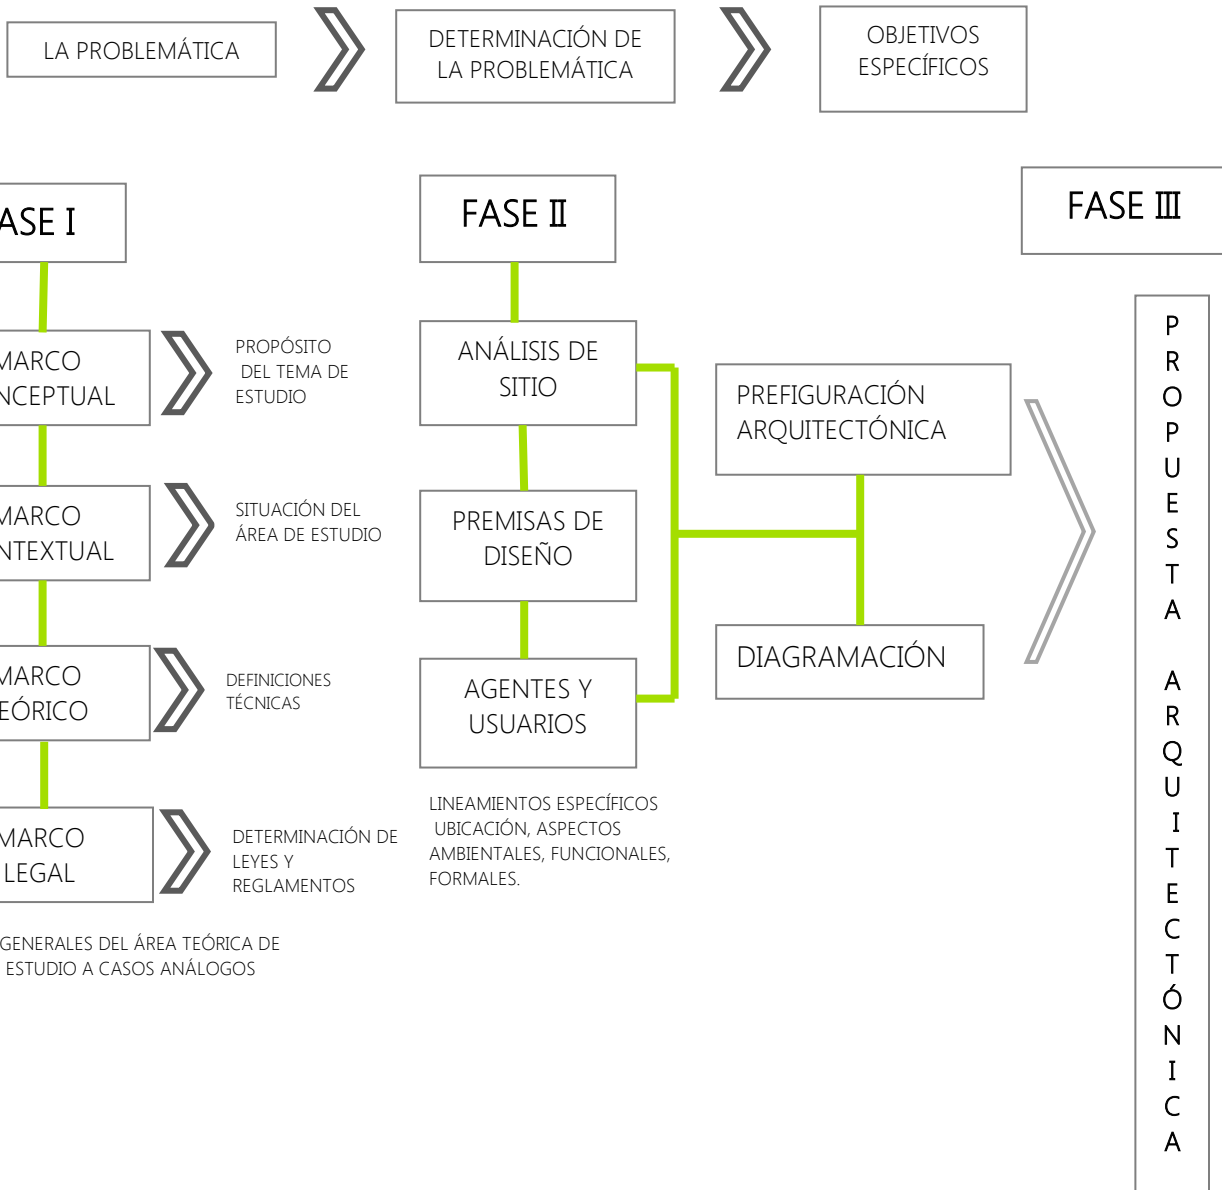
LA PROBLEMÁTICA

DETERMINACIÓN DE LA PROBLEMÁTICA

OBJETIVOS ESPECÍFICOS

ASE I

MARCO NCEPTUAL

PROPÓSITO DEL TEMA DE ESTUDIO

MARCO NTEXTUAL

SITUACIÓN DEL ÁREA DE ESTUDIO

MARCO EÓRICO

DEFINICIONES TÉCNICAS

MARCO LEGAL

DETERMINACIÓN DE LEYES Y REGLAMENTOS

GENERALES DEL ÁREA TEÓRICA DE ESTUDIO A CASOS ANÁLOGOS

FASE II

ANÁLISIS DE SITIO

PREMISAS DE DISEÑO

AGENTES Y USUARIOS

LINEAMIENTOS ESPECÍFICOS UBICACIÓN, ASPECTOS AMBIENTALES, FUNCIONALES, FORMALES.

PREFIGURACIÓN ARQUITECTÓNICA

DIAGRAMACIÓN

FASE III

PROPUESTA ARQUITECTÓNICA